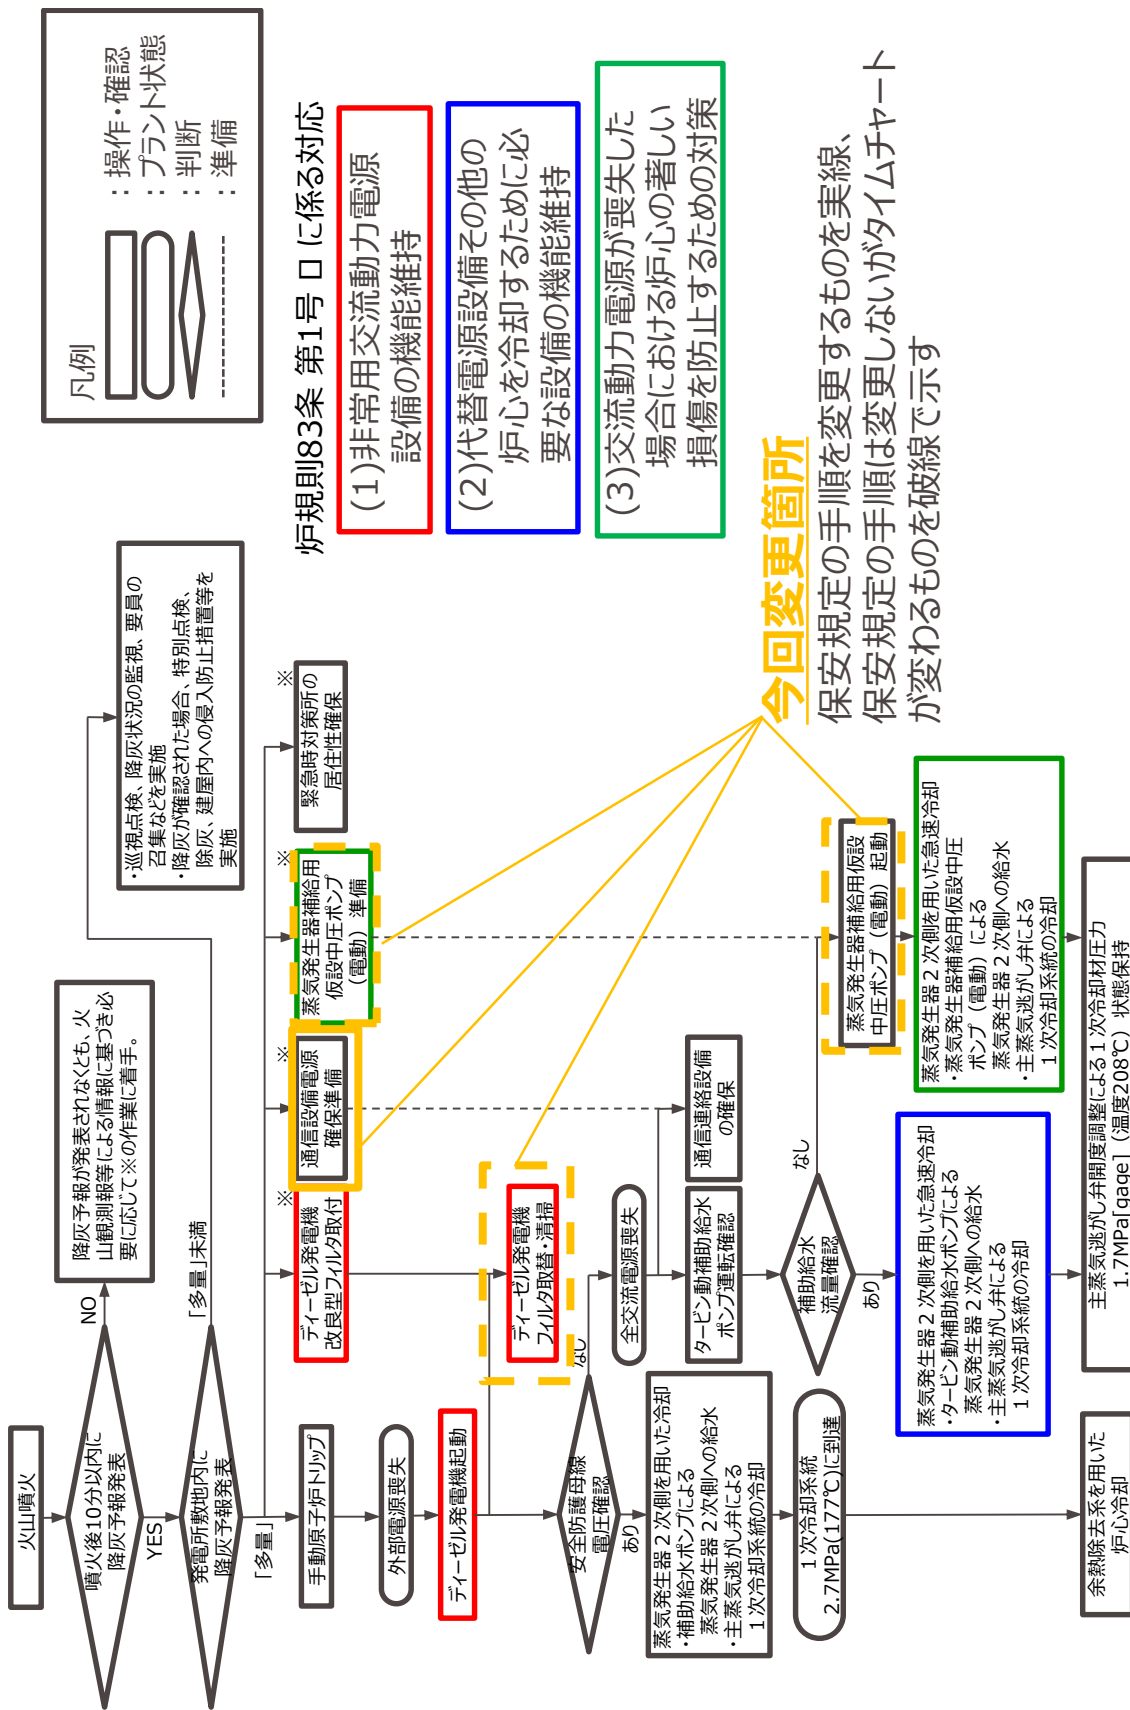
凡例

：操作・確認
：プラント状態
：判断
：準備

炉規則83条 第1号 ロ に係る対応

(1)非常用交流動力電源設備の機能維持

(2)代替電源設備その他の炉心を冷却するために必要な設備の機能維持

(3)交流動力電源が喪失した場合における炉心の著しい損傷を防止するための対策

今回変更箇所
保安規定の手順を変更するものを実線、保安規定の手順は変更しないがタイムチャートが変わるものを破線で示す

火山噴火

噴火後10分以内に降灰予報発表

NO

降灰予報が発表されなくとも、火山観測情報等による情報に基づき必要に応じて※の作業に着手。

YES

発電所敷地内に降灰予報発表

「多量」未満

・巡視点検、降灰状況の監視、要員の召集などを実施
・降灰が確認された場合、特別点検、除灰、建屋内への侵入防止措置等を実施

「多量」

※
緊急時対策所の居住性確保

※
蒸気発生器補給用仮設中圧ポンプ（電動）準備

※
通信設備電源確保準備

※
ディーゼル発電機改良型フィルタ取付

手動原子炉トリップ

外部電源喪失

ディーゼル発電機起動

ディーゼル発電機フィルタ取替・清掃

なし

安全防護母線電圧確認

あり

全交流電源喪失

通信連絡設備の確保

タービン動補助給水ポンプ運転確認

補助給水流量確認

なし

あり

蒸気発生器補給用仮設中圧ポンプ（電動）起動

蒸気発生器２次側を用いた急速冷却
・蒸気発生器補給用仮設中圧ポンプ（電動）による蒸気発生器２次側への給水
・主蒸気逃がし弁による１次冷却系統の冷却

蒸気発生器２次側を用いた冷却
・補助給水ポンプによる蒸気発生器２次側への給水
・主蒸気逃がし弁による１次冷却系統の冷却

蒸気発生器２次側を用いた急速冷却
・タービン動補助給水ポンプによる蒸気発生器２次側への給水
・主蒸気逃がし弁による１次冷却系統の冷却

１次冷却系統2.7MPa(177℃)に到達

余熱除去系を用いた炉心冷却

主蒸気逃がし弁開度調整による１次冷却材圧力1.7MPa[gage]（温度208℃）状態保持